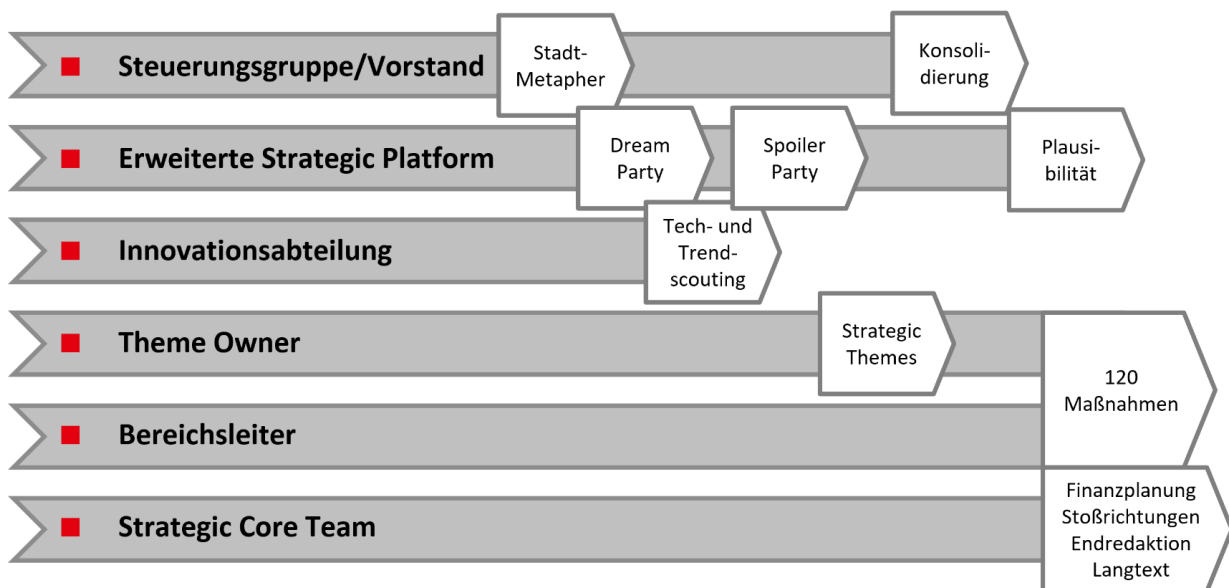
Steuerungsgruppe/Vorstand

Stadt-Metapher

Konsolidierung

Erweiterte Strategic Platform

Dream Party

Spoiler Party

Plausibilität

Innovationsabteilung

Tech- und Trend-scouting

Theme Owner

Strategic Themes

120 Maßnahmen

Bereichsleiter

Strategic Core Team

Finanzplanung
Stoßrichtungen
Endredaktion
Langtext